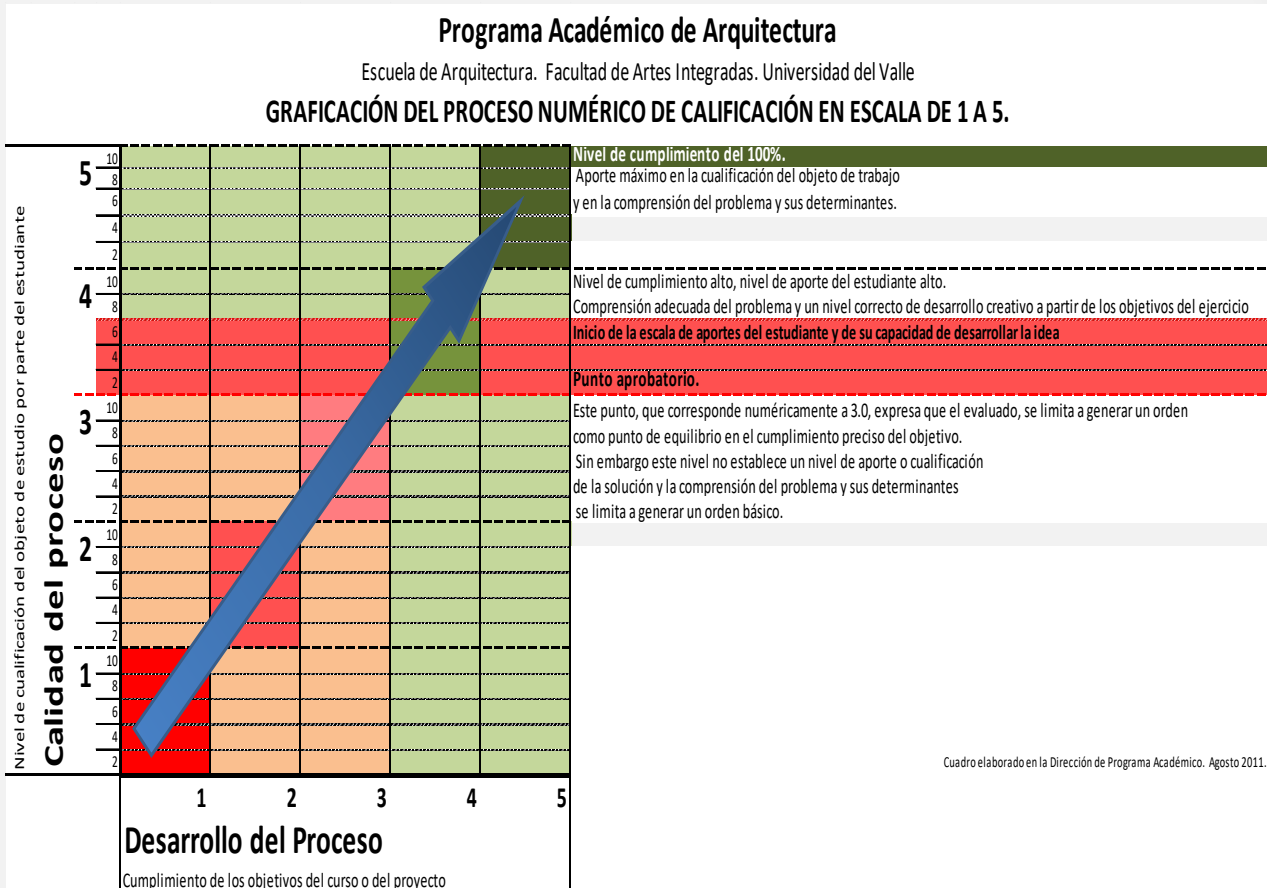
Programa Académico de Arquitectura

Escuela de Arquitectura. Facultad de Artes Integradas. Universidad del Valle

GRAFICACIÓN DEL PROCESO NUMÉRICO DE CALIFICACIÓN EN ESCALA DE 1 A 5.

Nivel de cualificación del objeto de estudio por parte del estudiante

Calidad del proceso

5
10
8
6
4
2
4
10
8
6
4
2
3
10
8
6
4
2
2
10
8
6
4
2
1
10
8
6
4
2

Nivel de cumplimiento del 100%.
Aporte máximo en la cualificación del objeto de trabajo
y en la comprensión del problema y sus determinantes.

Nivel de cumplimiento alto, nivel de aporte del estudiante alto.
Comprensión adecuada del problema y un nivel correcto de desarrollo creativo a partir de los objetivos del ejercicio
Inicio de la escala de aportes del estudiante y de su capacidad de desarrollar la idea

Punto aprobatorio.
Este punto, que corresponde numéricamente a 3.0, expresa que el evaluado, se limita a generar un orden
como punto de equilibrio en el cumplimiento preciso del objetivo.
Sin embargo este nivel no establece un nivel de aporte o cualificación
de la solución y la comprensión del problema y sus determinantes
se limita a generar un orden básico.

Cuadro elaborado en la Dirección de Programa Académico. Agosto 2011.

1 2 3 4 5

Desarrollo del Proceso

Cumplimiento de los objetivos del curso o del proyecto